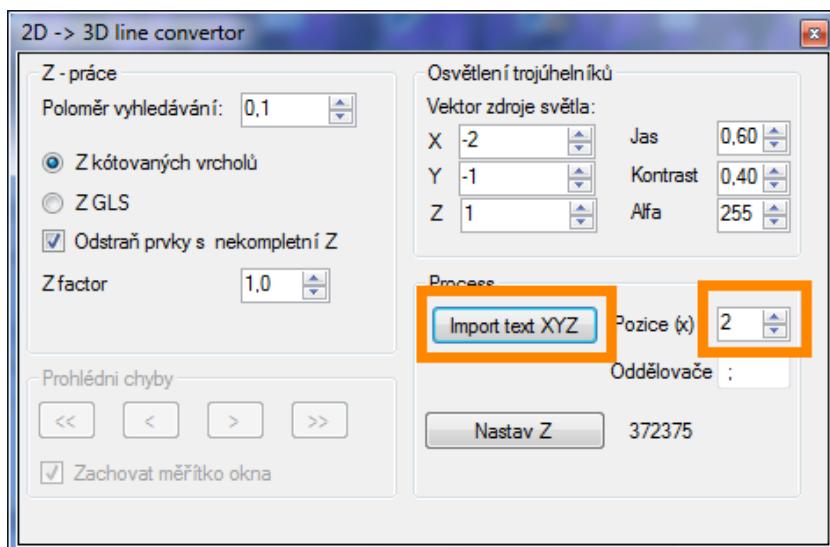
2D -> 3D line convertor

Z - práce

Poloměr vyhledávání: 0,1

Z kótovaných vrcholů

Z GLS

Odstraň prvky s nekompletní Z

Z factor 1,0

Prohlédni chyby

<< < > >>

Zachovat měřítko okna

Osvětlení trojúhelníků

Vektor zdroje světla:

X -2

Y -1

Z 1

Jas 0,60

Kontrast 0,40

Alfa 255

Process

Import text XYZ

Pozice (x) 2

Oddělovače ;

Nastav Z

372375